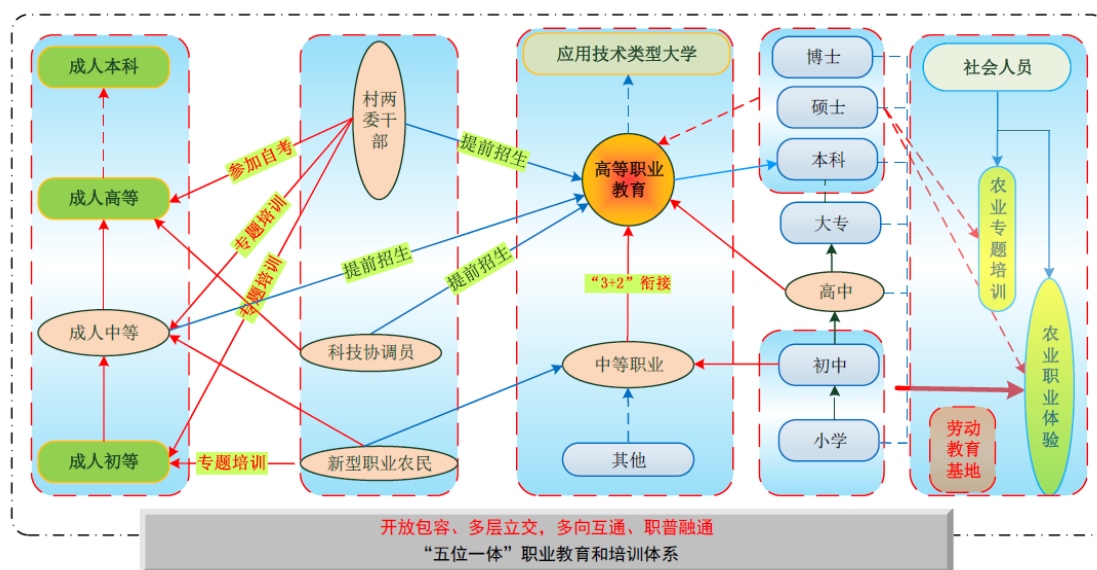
成人本科

成人高等

成人中等

成人初等

参加自考

专题培训

专题培训

专题培训

村两委干部

科技协调员

新型职业农民

提前招生

提前招生

提前招生

应用技术类型大学

高等职业教育

"3+2"衔接

中等职业

其他

博士

硕士

本科

大专

高中

初中

小学

社会人员

农业专题培训

农业职业体验

劳动教育基地

开放包容、多层立交，多向互通、职普融通

"五位一体"职业教育和培训体系